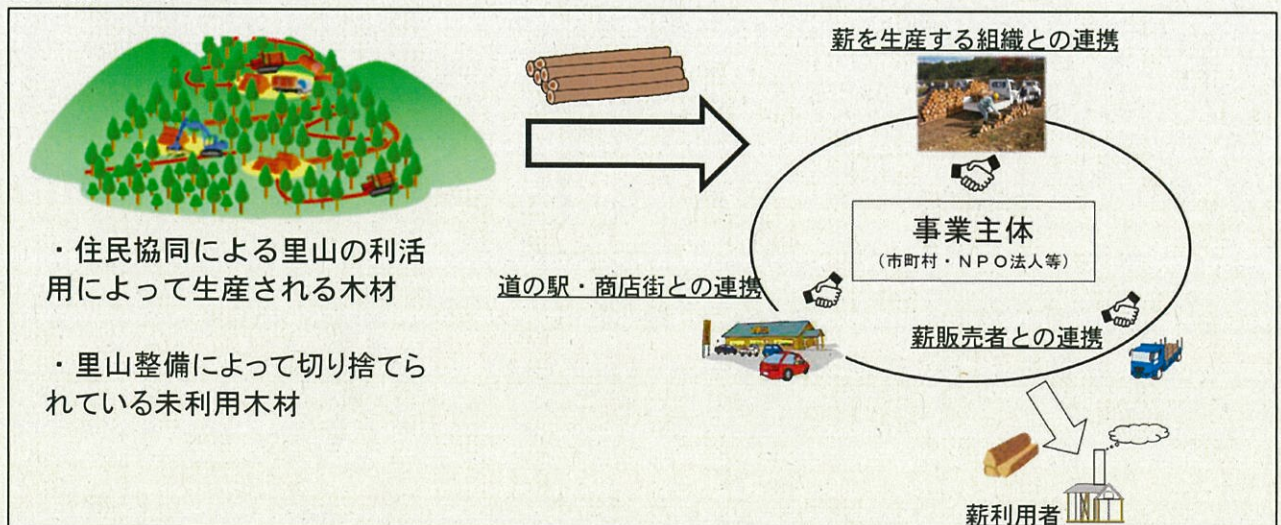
・住民協同による里山の利活用によって生産される木材

・里山整備によって切り捨てられている未利用木材

薪を生産する組織との連携

事業主体
（市町村・ＮＰＯ法人等）

道の駅・商店街との連携

薪販売者との連携

薪利用者